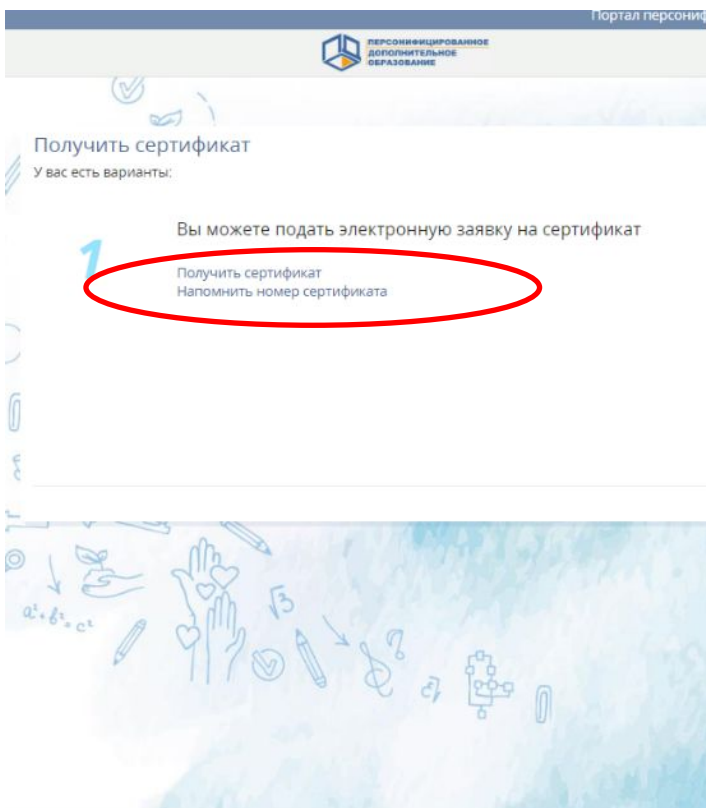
Портал персониф

ПЕРСОНИФИЦИРОВАННОЕ ДОПОЛНИТЕЛЬНОЕ ОБРАЗОВАНИЕ

Получить сертификат

У вас есть варианты:

1

Вы можете подать электронную заявку на сертификат

Получить сертификат
Напомнить номер сертификата

$a^2+b^2=c^2$

$\sqrt{3}$